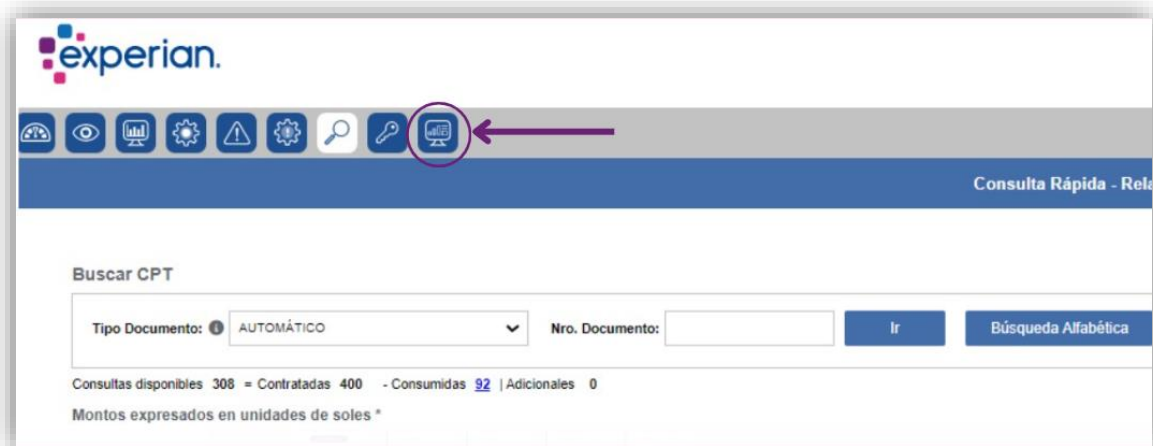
experian.

Consulta Rápida - Rela

Buscar CPT

Tipo Documento: AUTOMÁTICO

Nro. Documento:

Ir

Búsqueda Alfabética

Consultas disponibles 308 = Contratadas 400 - Consumidas 92 | Adicionales 0

Montos expresados en unidades de soles *